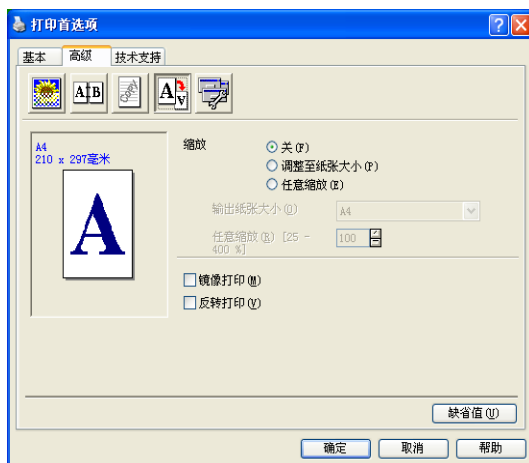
打印首选项

基本　高级　技术支持

A|B

A4
210 x 297毫米

A

缩放
关 (F)
调整至纸张大小 (P)
任意缩放 (E)

输出纸张大小 (O)　A4

任意缩放 (R) [25 - 400 %]　100

镜像打印 (M)
反转打印 (V)

缺省值 (U)

确定　取消　帮助